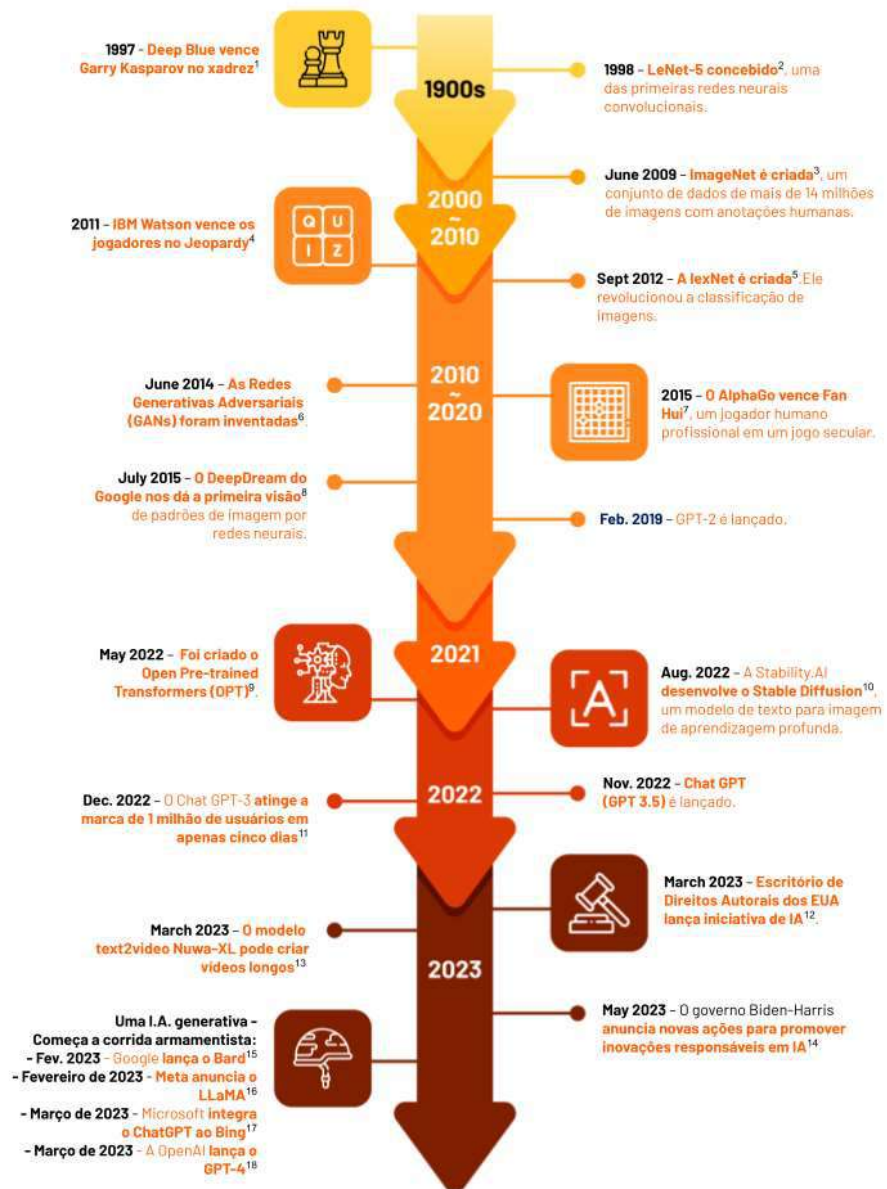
1997 - Deep Blue vence Garry Kasparov no xadrez$^1$

1900s

1998 - LeNet-5 concebido$^2$, uma das primeiras redes neurais convolucionais.

June 2009 - ImageNet é criada$^3$, um conjunto de dados de mais de 14 milhões de imagens com anotações humanas.

Q U I Z

2011 - IBM Watson vence os jogadores no Jeopardy$^4$

2000 ~ 2010

Sept 2012 - A lexNet é criada$^5$. Ele revolucionou a classificação de imagens.

June 2014 - As Redes Generativas Adversariais (GANs) foram inventadas$^6$.

2010 ~ 2020

2015 - O AlphaGo vence Fan Hui$^7$, um jogador humano profissional em um jogo secular.

July 2015 - O DeepDream do Google nos dá a primeira visão$^8$ de padrões de imagem por redes neurais.

Feb. 2019 - GPT-2 é lançado.

May 2022 - Foi criado o Open Pre-trained Transformers (OPT)$^9$.

2021

Aug. 2022 - A Stability.AI desenvolve o Stable Diffusion$^{10}$, um modelo de texto para imagem de aprendizagem profunda.

Dec. 2022 - O Chat GPT-3 atinge a marca de 1 milhão de usuários em apenas cinco dias$^{11}$

2022

Nov. 2022 - Chat GPT (GPT 3.5) é lançado.

March 2023 - Escritório de Direitos Autorais dos EUA lança iniciativa de IA$^{12}$.

March 2023 - O modelo text2video Nuwa-XL pode criar vídeos longos$^{13}$

2023

Uma I.A. generativa - Começa a corrida armamentista:
- Fev. 2023 - Google lança o Bard$^{15}$
- Fevereiro de 2023 - Meta anuncia o LLaMA$^{16}$
- Março de 2023 - Microsoft integra o ChatGPT ao Bing$^{17}$
- Março de 2023 - A OpenAI lança o GPT-4$^{18}$

May 2023 - O governo Biden-Harris anuncia novas ações para promover inovações responsáveis em IA$^{14}$